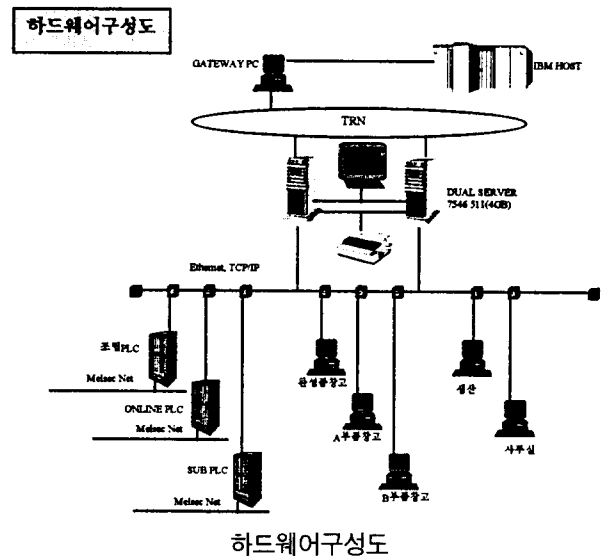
하드웨어구성도

GATEWAY PC

IBM HOST

TRN

DUAL SERVER
7546 511(4GB)

Ethernet, TCP/IP

조립PLC

Melsec Net

ONLINE PLC

Melsec Net

SUB PLC

Melsec Net

완성품창고

A부품창고

B부품창고

생산

사무실

하드웨어구성도